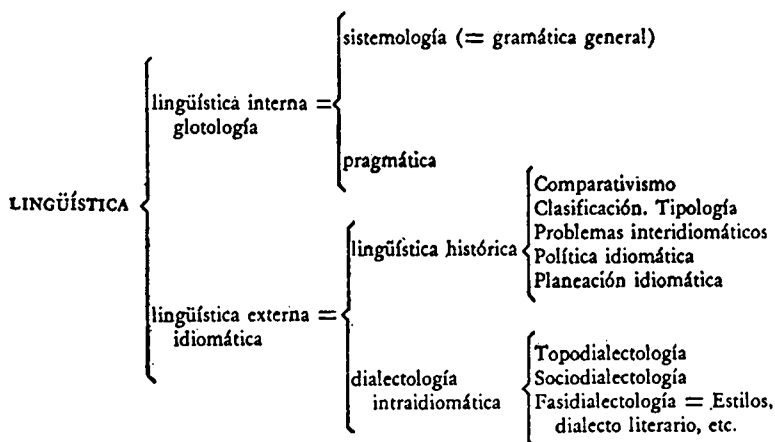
LINGÜÍSTICA

lingüística interna = glotología

sistemología (= gramática general)

pragmática

lingüística externa = idiomática

lingüística histórica

Comparativismo
Clasificación. Tipología
Problemas interidiomáticos
Política idiomática
Planeación idiomática

dialectología intraidiomática

Topodialectología
Sociodialectología
Fasidialectología = Estilos, dialecto literario, etc.